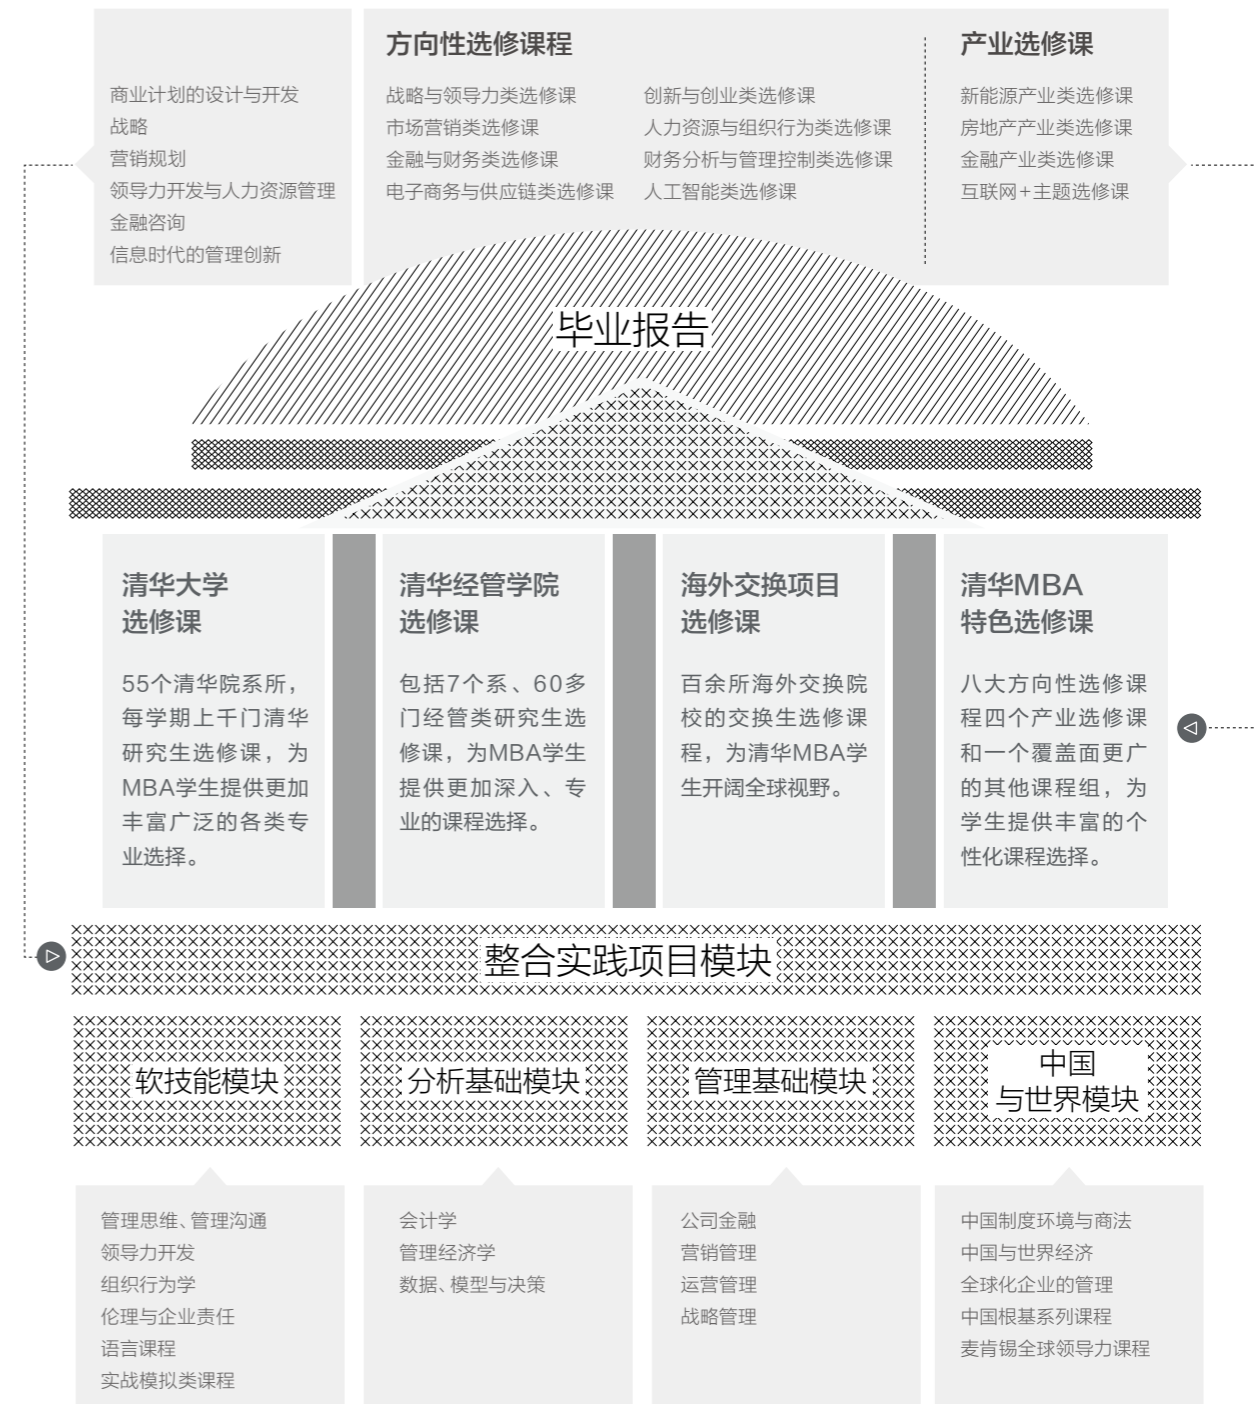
商业计划的设计与开发
战略
营销规划
领导力开发与人力资源管理
金融咨询
信息时代的管理创新

方向性选修课程

战略与领导力类选修课
市场营销类选修课
金融与财务类选修课
电子商务与供应链类选修课

创新与创业类选修课
人力资源与组织行为类选修课
财务分析与管理控制类选修课
人工智能类选修课

产业选修课

新能源产业类选修课
房地产产业类选修课
金融产业类选修课
互联网+主题选修课

毕业报告

清华大学
选修课

55个清华院系所，每学期上千门清华研究生选修课，为MBA学生提供更加丰富广泛的各类专业选择。

清华经管学院
选修课

包括7个系、60多门经管类研究生选修课，为MBA学生提供更加深入、专业的课程选择。

海外交换项目
选修课

百余所海外交换院校的交换生选修课程，为清华MBA学生开阔全球视野。

清华MBA
特色选修课

八大方向性选修课程四个产业选修课和一个覆盖面更广的其他课程组，为学生提供丰富的个性化课程选择。

整合实践项目模块

软技能模块

分析基础模块

管理基础模块

中国
与世界模块

管理思维、管理沟通
领导力开发
组织行为学
伦理与企业责任
语言课程
实战模拟类课程

会计学
管理经济学
数据、模型与决策

公司金融
营销管理
运营管理
战略管理

中国制度环境与商法
中国与世界经济
全球化企业的管理
中国根基系列课程
麦肯锡全球领导力课程